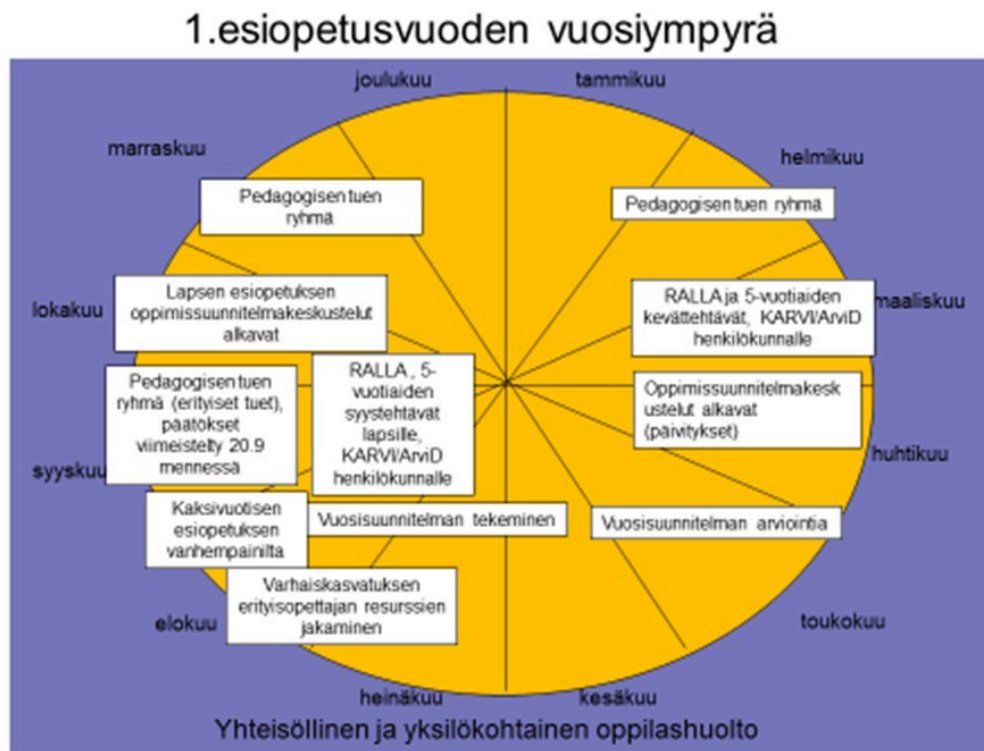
1.esiopetusvuoden vuosiympyrä

joulukuu

tammikuu

marraskuu

helmikuu

Pedagogisen tuen ryhmä

Pedagogisen tuen ryhmä

Lapsen esiopetuksen oppimissuunnitelmakeskustelut alkavat

lokakuu

RALLA ja 5-vuotiaiden kevättehtävät, KARVI/ArviD henkilökunnalle

maaliskuu

Pedagogisen tuen ryhmä (erityiset tuet), päätökset viimeistelty 20.9 mennessä

RALLA , 5-vuotiaiden syystehtävät lapsille, KARVI/ArviD henkilökunnalle

Oppimissuunnitelmakeskustelut alkavat (päivitykset)

syyskuu

huhtikuu

Kaksivuotisen esiopetuksen vanhempainilta

Vuosisuunnitelman tekeminen

Vuosisuunnitelman arviointia

Varhaiskasvatuksen erityisopettajan resurssien jakaminen

elokuu

toukokuu

heinäkuu

kesäkuu

Yhteisöllinen ja yksilökohtainen oppilashuolto